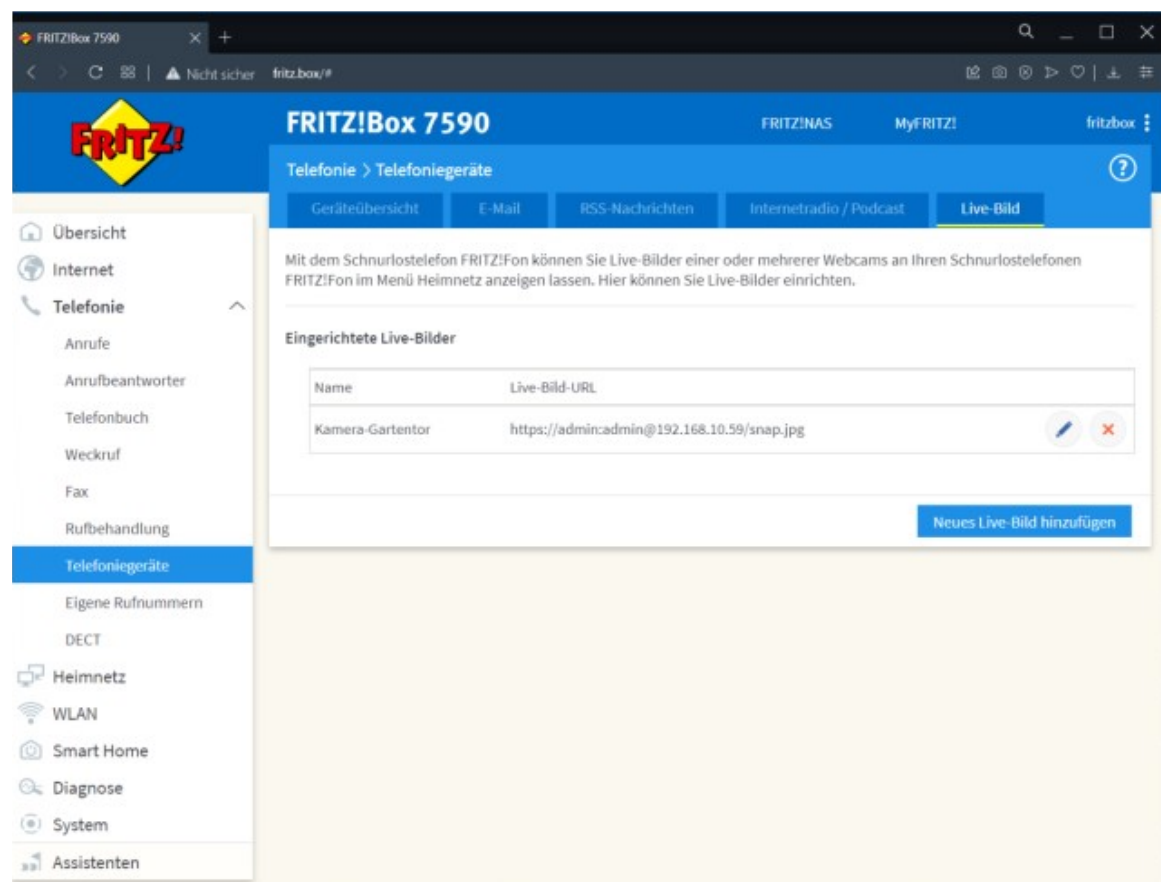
FRITZ!Box 7590

Nicht sicher fritz.box/#

FRITZ!

FRITZ!Box 7590

FRITZ!NAS MyFRITZ! fritzbox

Telefonie > Telefoniegeräte

?

Geräteübersicht E-Mail RSS-Nachrichten Internetradio / Podcast Live-Bild

Übersicht
Internet
Telefonie
Anrufe
Anrufbeantworter
Telefonbuch
Weckruf
Fax
Rufbehandlung
Telefoniegeräte
Eigene Rufnummern
DECT
Heimnetz
WLAN
Smart Home
Diagnose
System
Assistenten

Mit dem Schnurlostelefon FRITZ!Fon können Sie Live-Bilder einer oder mehrerer Webcams an Ihren Schnurlostelefonen FRITZ!Fon im Menü Heimnetz anzeigen lassen. Hier können Sie Live-Bilder einrichten.

Eingerichtete Live-Bilder

| Name | Live-Bild-URL |
|---|---|
| Kamera-Gartentor | https://admin:admin@192.168.10.59/snap.jpg |

Neues Live-Bild hinzufügen